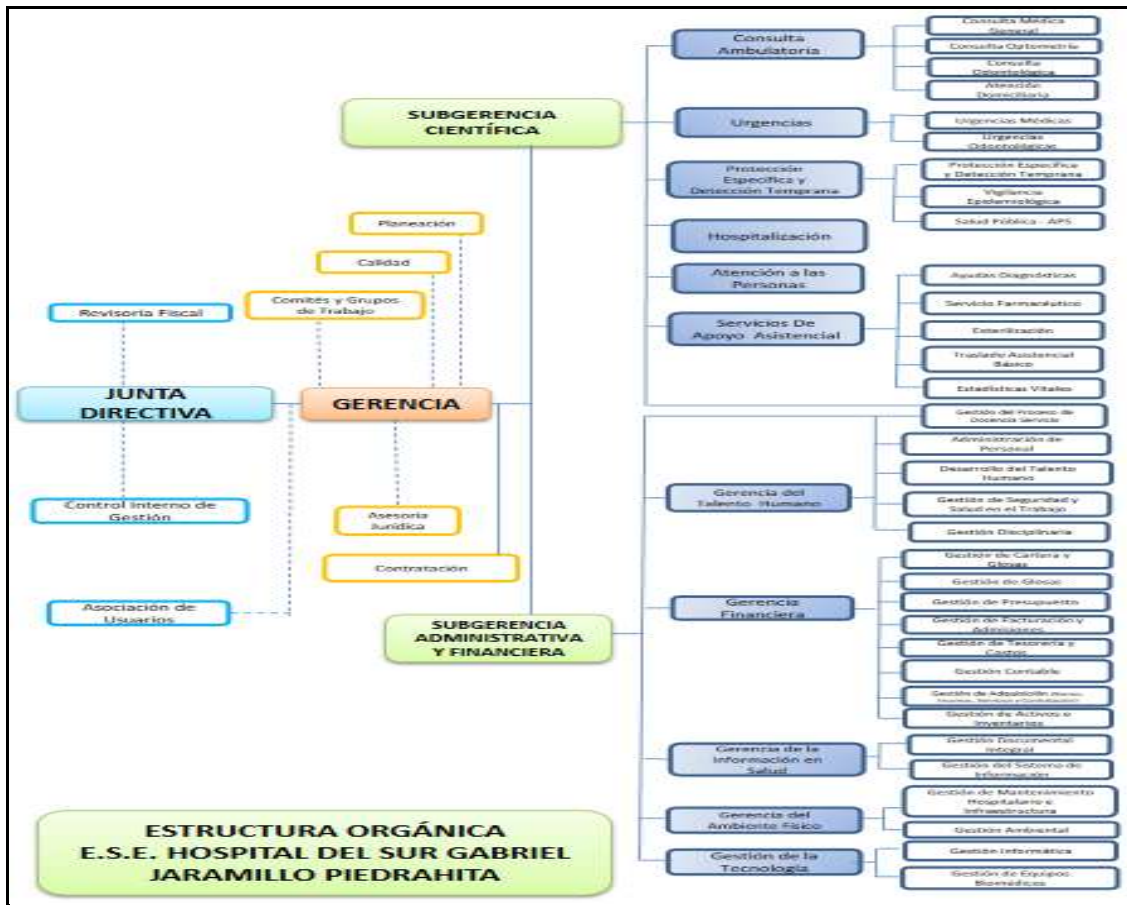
SUBGERENCIA CIENTÍFICA

Consulta Ambulatoria

Consulta Médica General

Consulta Optometría

Consulta Odontológica

Atención Domiciliaria

Urgencias

Urgencias Médicas

Urgencias Odontológicas

Protección Específica y Detección Temprana

Protección Específica y Detección Temprana

Vigilancia Epidemiológica

Salud Pública - APS

Hospitalización

Atención a las Personas

Servicios De Apoyo Asistencial

Ayudas Diagnósticas

Servicio Farmacéutico

Esterilización

Traslado Asistencial Básico

Estadísticas Vitales

Planeación

Calidad

Comités y Grupos de Trabajo

Revisoría Fiscal

JUNTA DIRECTIVA

GERENCIA

Control Interno de Gestión

Asesoría Jurídica

Contratación

Asociación de Usuarios

SUBGERENCIA ADMINISTRATIVA Y FINANCIERA

Gestión del Proceso de Docencia Servicio

Gerencia del Talento Humano

Administración de Personal

Desarrollo del Talento Humano

Gestión de Seguridad y Salud en el Trabajo

Gestión Disciplinaria

Gerencia Financiera

Gestión de Cartera y Glosas

Gestión de Glosas

Gestión de Presupuesto

Gestión de Facturación y Admisiones

Gestión de Tesorería y Costos

Gestión Contable

Gestión de Adquisición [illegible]

Gestión de Activos e Inventarios

Gerencia de la Información en Salud

Gestión Documental Integral

Gestión del Sistema de Información

Gerencia del Ambiente Físico

Gestión de Mantenimiento Hospitalario e Infraestructura

Gestión Ambiental

Gestión de la Tecnología

Gestión Informática

Gestión de Equipos Biomédicos

ESTRUCTURA ORGÁNICA
E.S.E. HOSPITAL DEL SUR GABRIEL JARAMILLO PIEDRAHITA